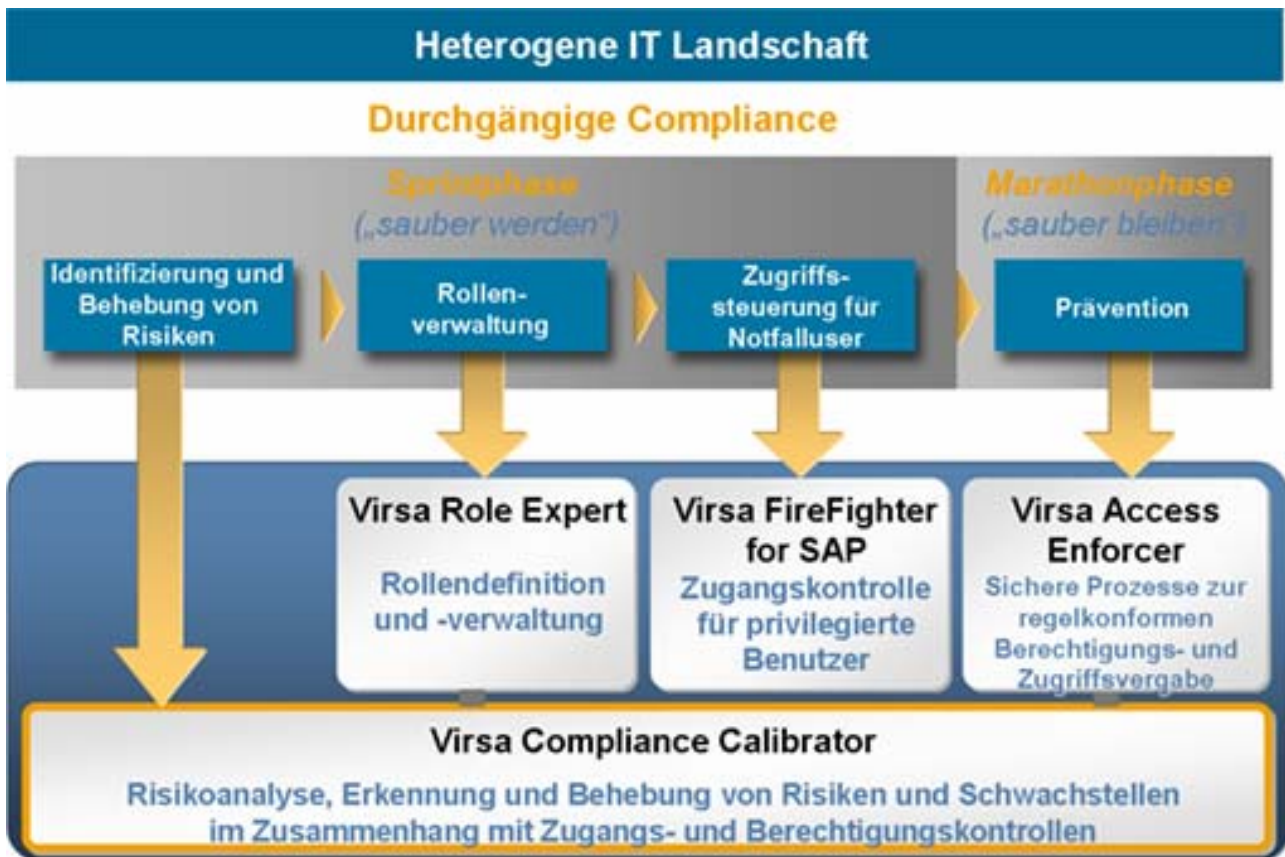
Heterogene IT Landschaft

Durchgängige Compliance

Sprintphase
(„sauber werden“)

Marathonphase
(„sauber bleiben“)

Identifizierung und Behebung von Risiken

Rollenverwaltung

Zugriffssteuerung für Notfalluser

Prävention

Virsa Role Expert

Rollendefinition und -verwaltung

Virsa FireFighter for SAP

Zugangskontrolle für privilegierte Benutzer

Virsa Access Enforcer

Sichere Prozesse zur regelkonformen Berechtigungs- und Zugriffsvergabe

Virsa Compliance Calibrator

Risikoanalyse, Erkennung und Behebung von Risiken und Schwachstellen im Zusammenhang mit Zugangs- und Berechtigungskontrollen